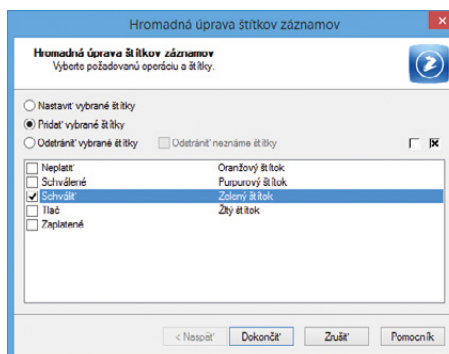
Hromadná úprava štítkov záznamov

Hromadná úprava štítkov záznamov
Vyberte požadovanú operáciu a štítky.

Nastaviť vybrané štítky
Pridať vybrané štítky
Odstrániť vybrané štítky
Odstrániť neznáme štítky

| | |
|---|---|
| Neplatiť | Oranžový štítok |
| Schválené | Purpurový štítok |
| Schváliť | Zelený štítok |
| Tlač | Žltý štítok |
| Zaplatené | |

< Naspäť
Dokončiť
Zrušiť
Pomocník